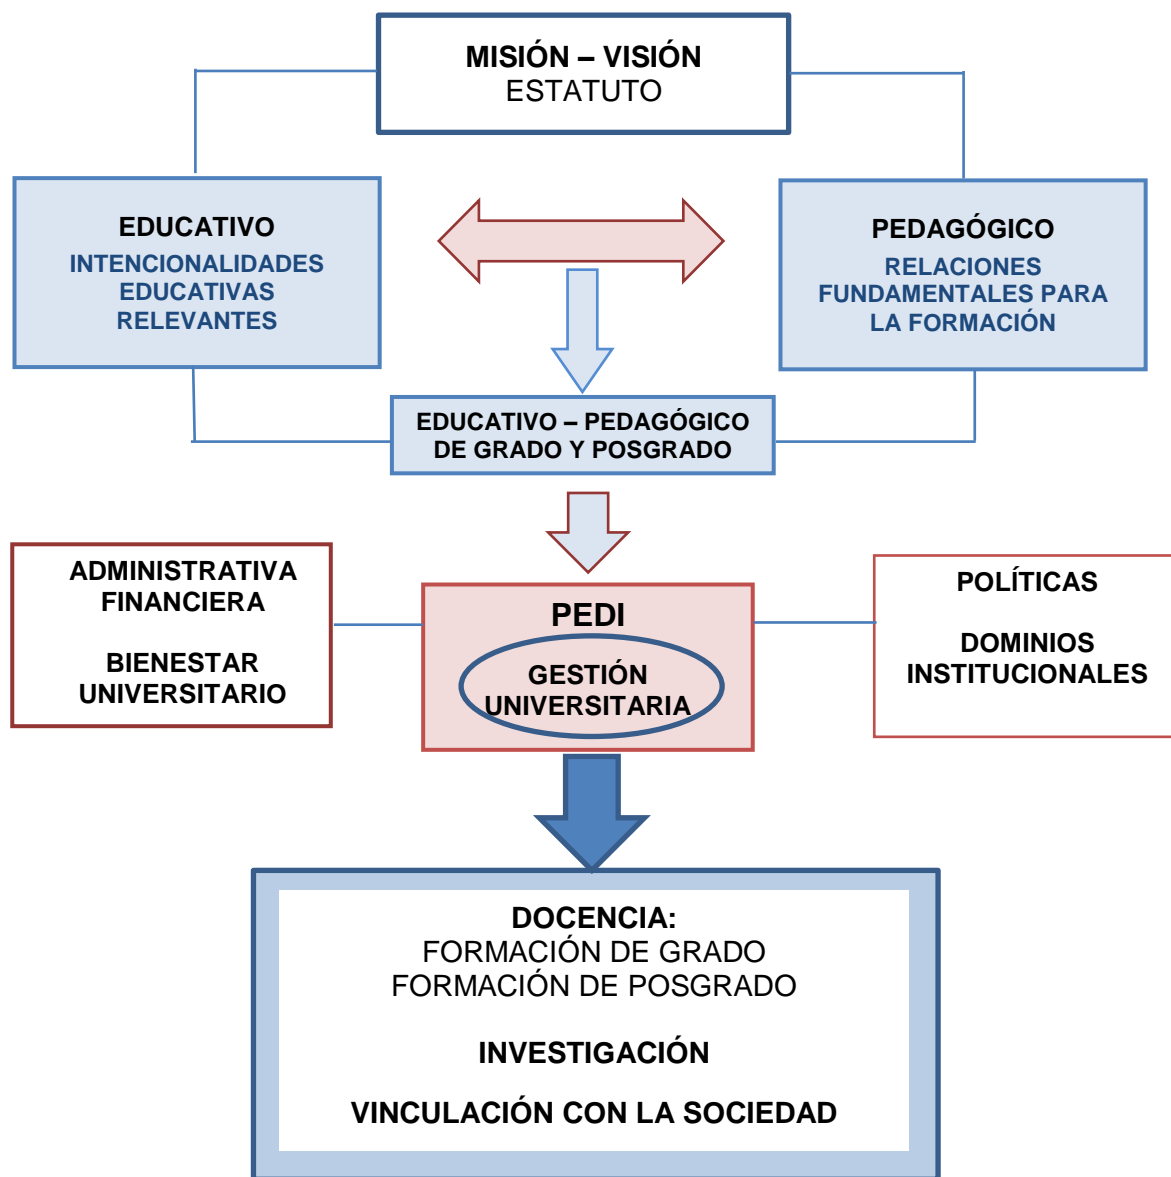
MISIÓN – VISIÓN
ESTATUTO

EDUCATIVO
INTENCIONALIDADES EDUCATIVAS RELEVANTES

PEDAGÓGICO
RELACIONES FUNDAMENTALES PARA LA FORMACIÓN

EDUCATIVO – PEDAGÓGICO
DE GRADO Y POSGRADO

ADMINISTRATIVA FINANCIERA

BIENESTAR UNIVERSITARIO

PEDI
GESTIÓN UNIVERSITARIA

POLÍTICAS

DOMINIOS INSTITUCIONALES

DOCENCIA:
FORMACIÓN DE GRADO
FORMACIÓN DE POSGRADO

INVESTIGACIÓN

VINCULACIÓN CON LA SOCIEDAD